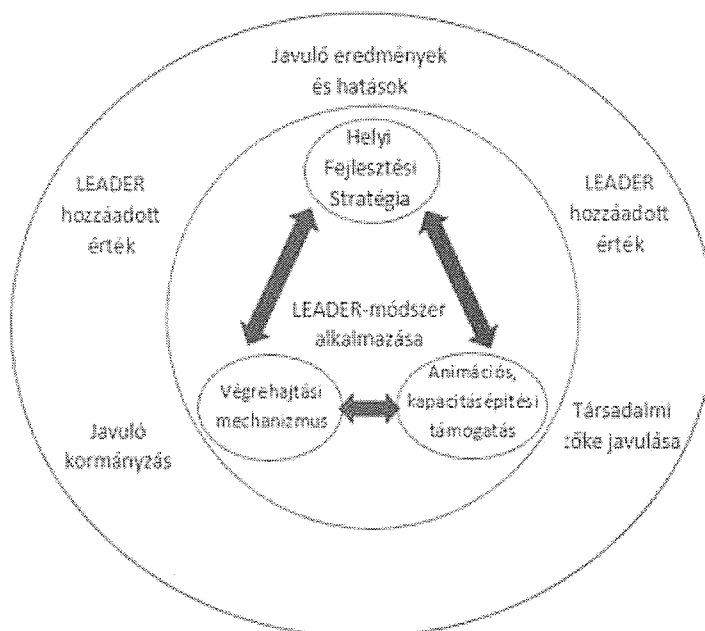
Javuló eredmények és hatások

LEADER hozzáadott érték

Helyi Fejlesztési Stratégia

LEADER hozzáadott érték

LEADER-módszer alkalmazása

Végrehajtási mechanizmus

Animációs, kapacitásépítési támogatás

Javuló kormányzás

Társadalmi tőke javulása